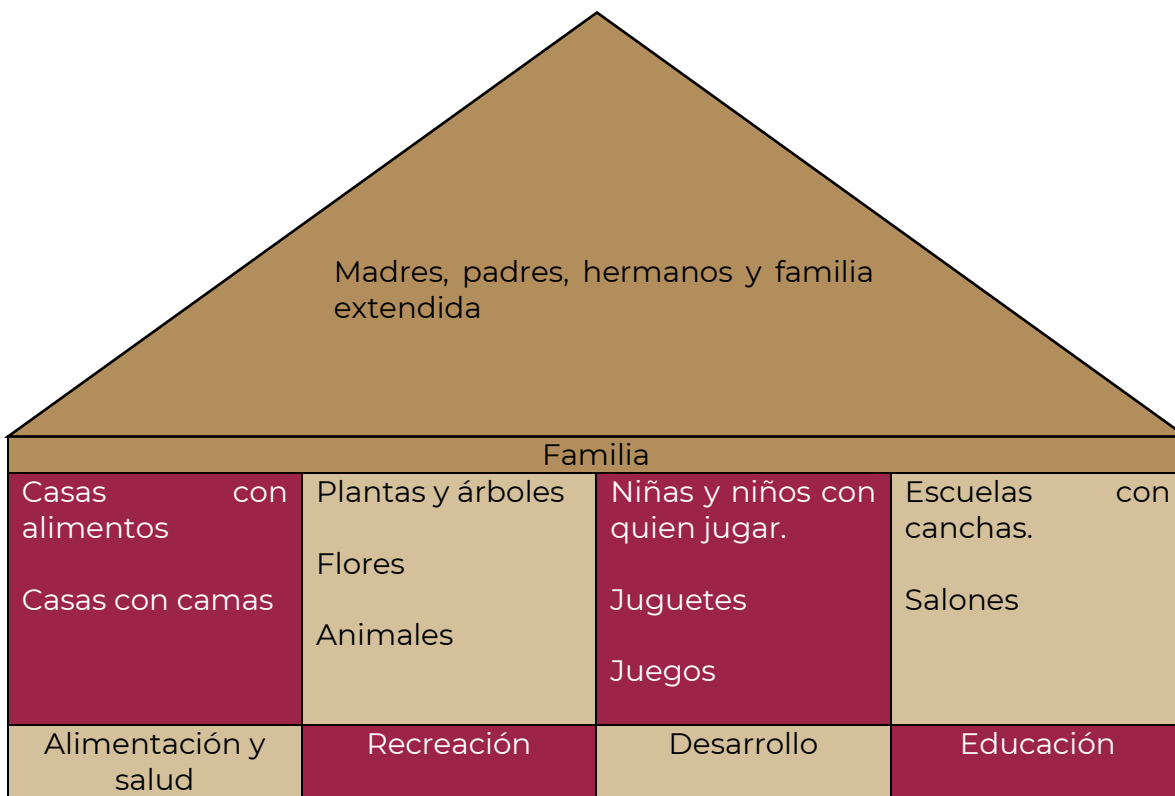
Madres, padres, hermanos y familia extendida

Familia

| Casas con alimentos<br><br>Casas con camas | Plantas y árboles<br><br>Flores<br><br>Animales | Niñas y niños con quien jugar.<br><br>Juguetes<br><br>Juegos | Escuelas con canchas.<br><br>Salones |
|---|---|---|---|
| Alimentación y salud | Recreación | Desarrollo | Educación |